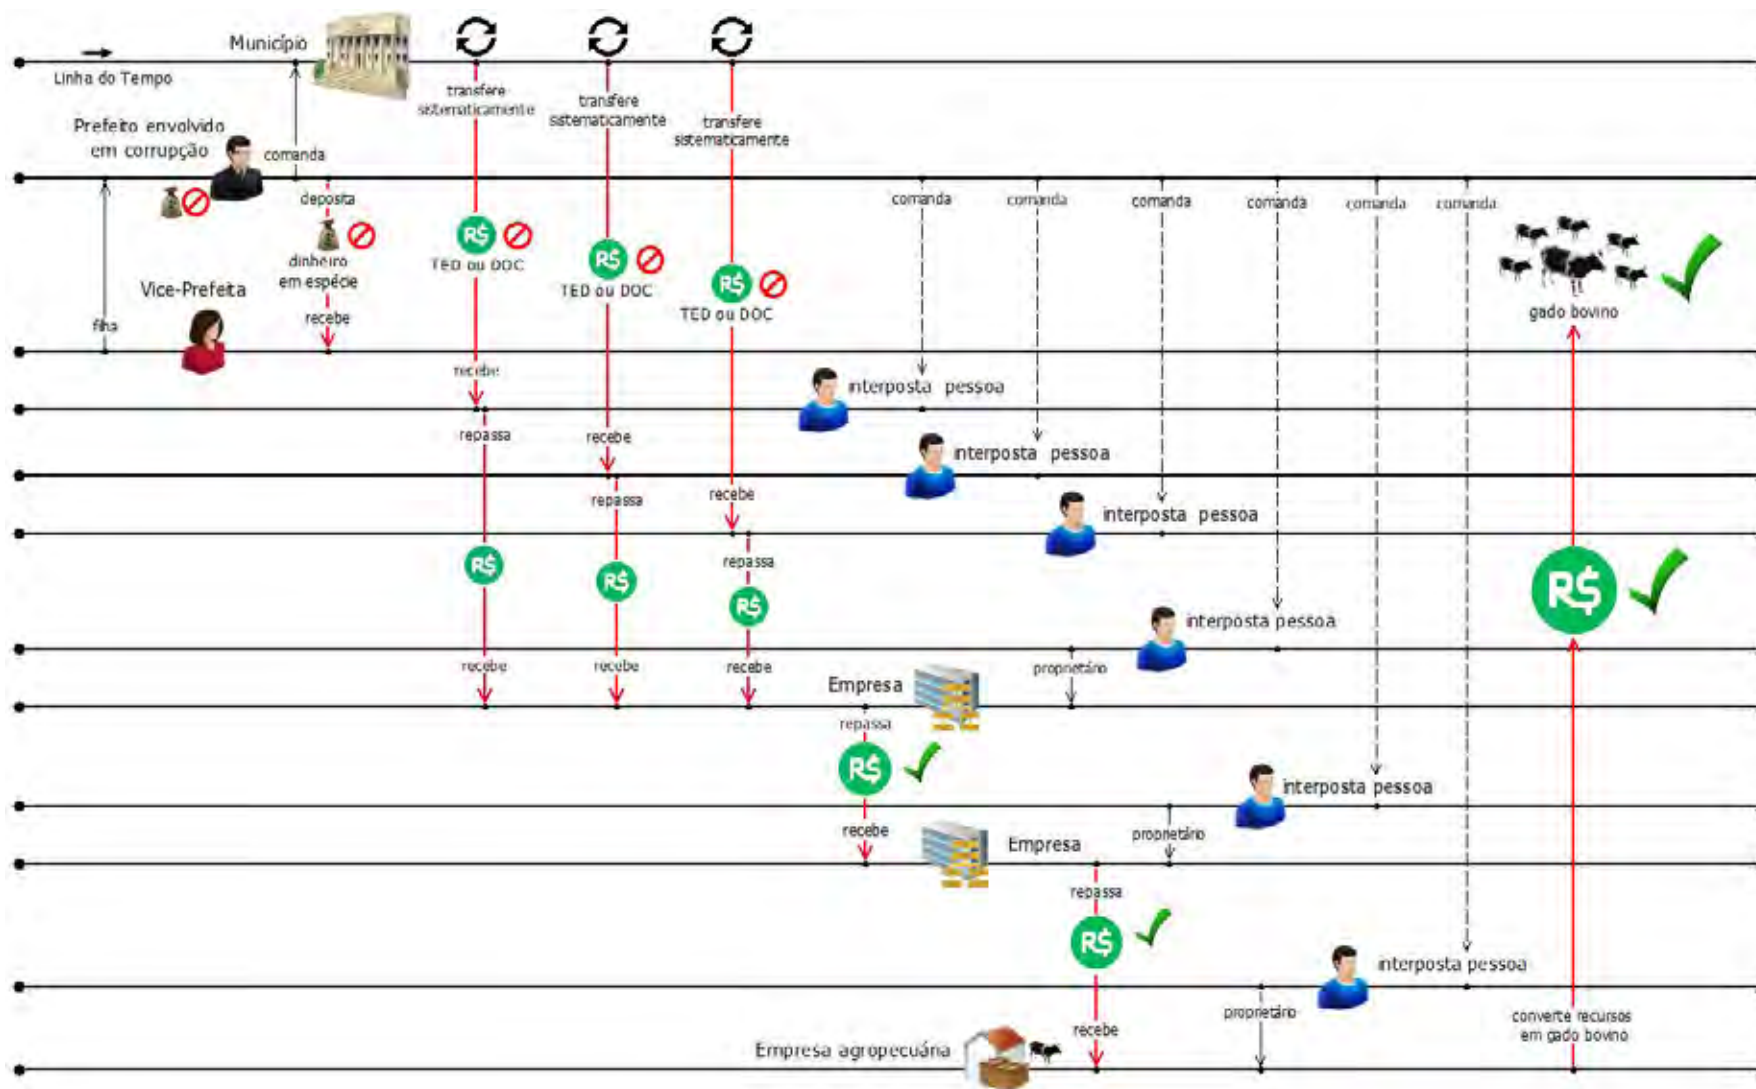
Linha do Tempo

Município

transfere sistematicamente

transfere sistematicamente

transfere sistematicamente

Prefeito envolvido em corrupção

comanda

deposita

dinheiro em espécie

recebe

filha

Vice-Prefeita

R$ TED ou DOC

R$ TED ou DOC

R$ TED ou DOC

comanda

comanda

comanda

comanda

comanda

comanda

gado bovino

recebe

interposta pessoa

repassa

recebe

interposta pessoa

repassa

recebe

interposta pessoa

R$

R$

repassa

R$

R$

interposta pessoa

recebe

recebe

recebe

proprietário

Empresa

repassa

R$

interposta pessoa

recebe

Empresa

proprietário

repassa

R$

interposta pessoa

proprietário

converte recursos em gado bovino

recebe

Empresa agropecuária